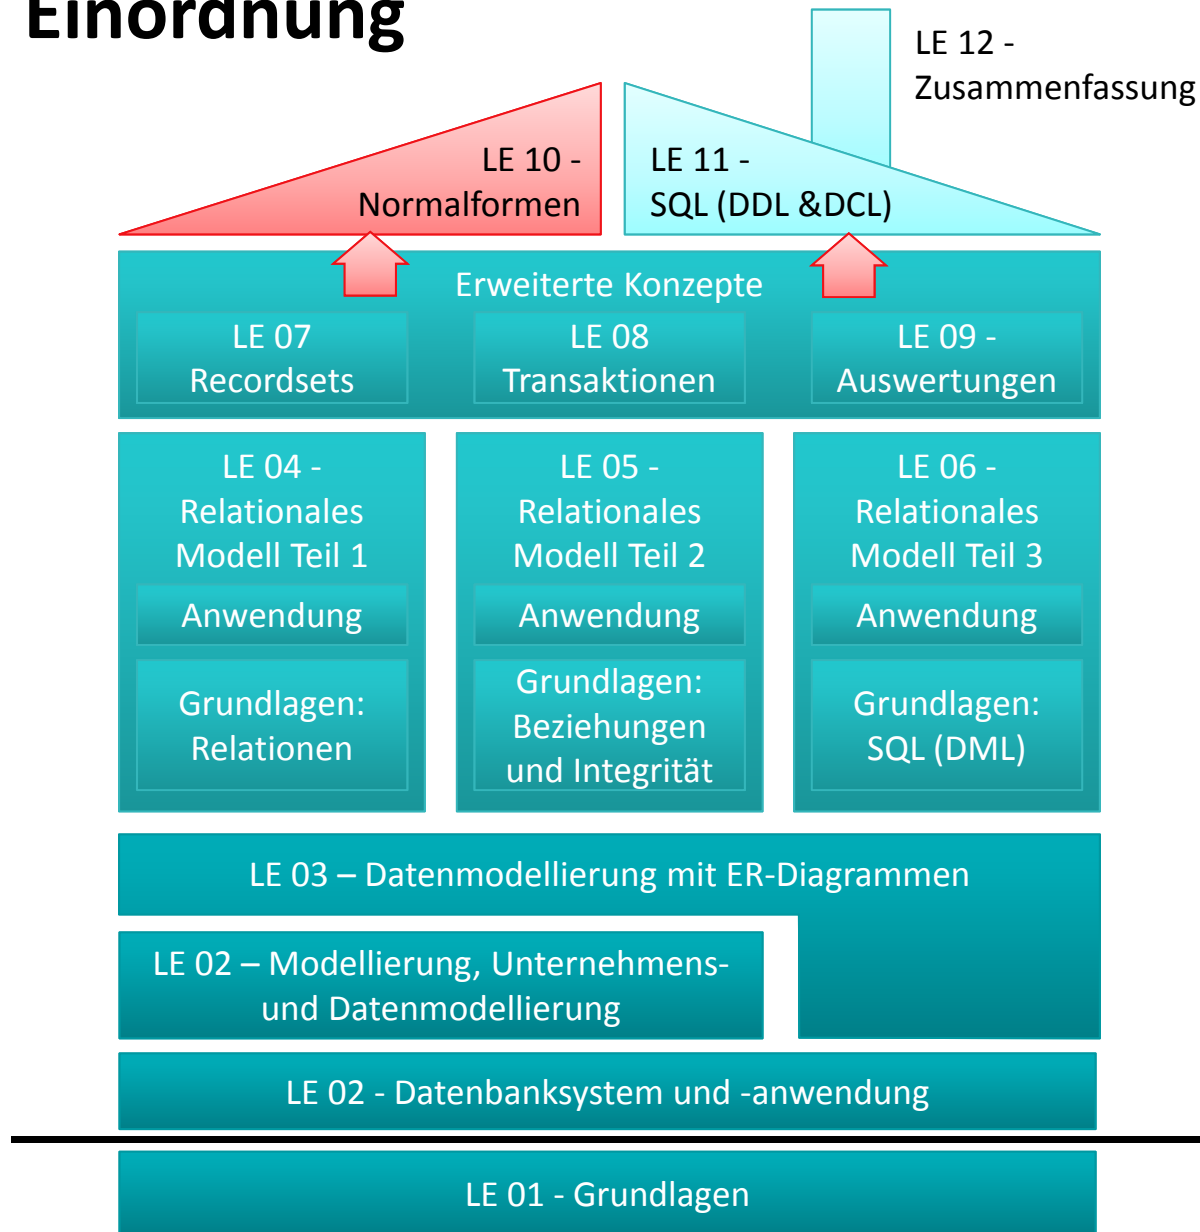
Einordnung

LE 12 - Zusammenfassung

LE 10 - Normalformen

LE 11 - SQL (DDL &DCL)

Erweiterte Konzepte

LE 07 Recordsets

LE 08 Transaktionen

LE 09 - Auswertungen

LE 04 - Relationales Modell Teil 1

Anwendung

Grundlagen: Relationen

LE 05 - Relationales Modell Teil 2

Anwendung

Grundlagen: Beziehungen und Integrität

LE 06 - Relationales Modell Teil 3

Anwendung

Grundlagen: SQL (DML)

LE 03 – Datenmodellierung mit ER-Diagrammen

LE 02 – Modellierung, Unternehmens- und Datenmodellierung

LE 02 - Datenbanksystem und -anwendung

LE 01 - Grundlagen